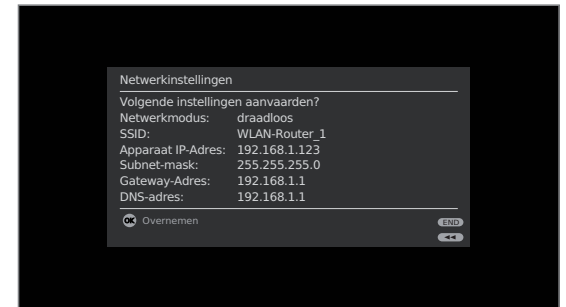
Netwerkinstellingen

Volgende instellingen aanvaarden?

| | |
|---|---|
| Netwerkmodus: | draadloos |
| SSID: | WLAN-Router_1 |
| Apparaat IP-Adres: | 192.168.1.123 |
| Subnet-mask: | 255.255.255.0 |
| Gateway-Adres: | 192.168.1.1 |
| DNS-adres: | 192.168.1.1 |

OK Overnemen

END

◄◄